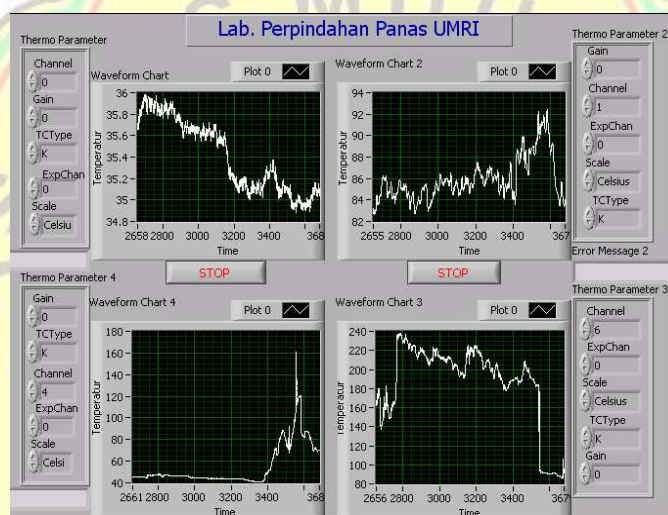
Lab. Perpindahan Panas UMRI

Thermo Parameter
Channel
0
Gain
0
TCType
K
ExpChan
0
Scale
Celsiu

Waveform Chart
Plot 0
36
35.8
35.6
35.4
35.2
35
34.8
Temperatur
2658 2800 3000 3200 3400 368
Time

Waveform Chart 2
Plot 0
94
92
90
88
86
84
82
Temperatur
2655 2800 3000 3200 3400 367
Time

Thermo Parameter 2
Gain
0
Channel
1
ExpChan
0
Scale
Celsius
TCType
K

STOP
STOP
Error Message 2

Thermo Parameter 4
Gain
0
TCType
K
Channel
4
ExpChan
0
Scale
Celsi

Waveform Chart 4
Plot 0
180
160
140
120
100
80
60
40
Temperatur
2661 2800 3000 3200 3400 368
Time

Waveform Chart 3
Plot 0
240
220
200
180
160
140
120
100
80
Temperatur
2656 2800 3000 3200 3400 367
Time

Thermo Parameter 3
Channel
6
ExpChan
0
Scale
Celsius
TCType
K
Gain
0